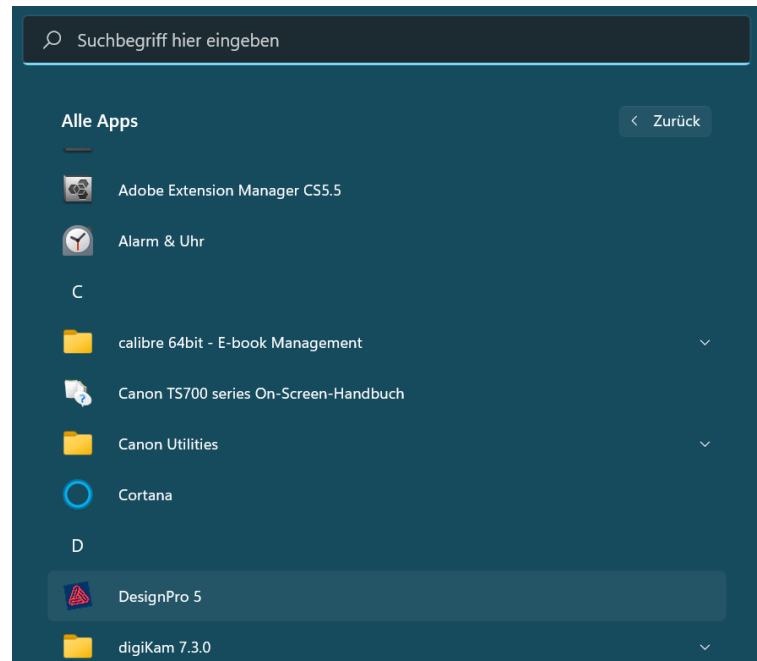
Suchbegriff hier eingeben

Alle Apps

Zurück

Adobe Extension Manager CS5.5

Alarm & Uhr

C

calibre 64bit - E-book Management

Canon TS700 series On-Screen-Handbuch

Canon Utilities

Cortana

D

DesignPro 5

digiKam 7.3.0